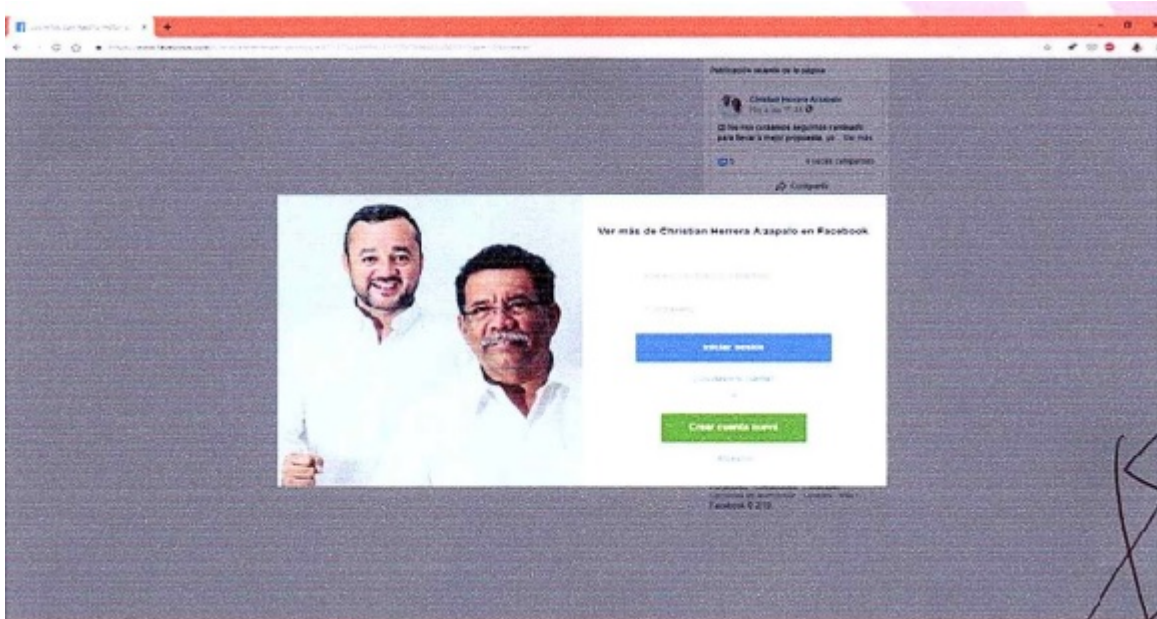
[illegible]

Publicación sacada de la página

Christian Herrera Alzapalo
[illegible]

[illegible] No nos cansamos seguimos caminado para llevar a mejor propuesta, ya... Ver más

5 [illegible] veces compartido

Compartir

Ver más de Christian Herrera Alzapalo en Facebook

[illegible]

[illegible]

Iniciar sesión

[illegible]

o

Crear cuenta nueva

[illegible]

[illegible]

Facebook © 2019